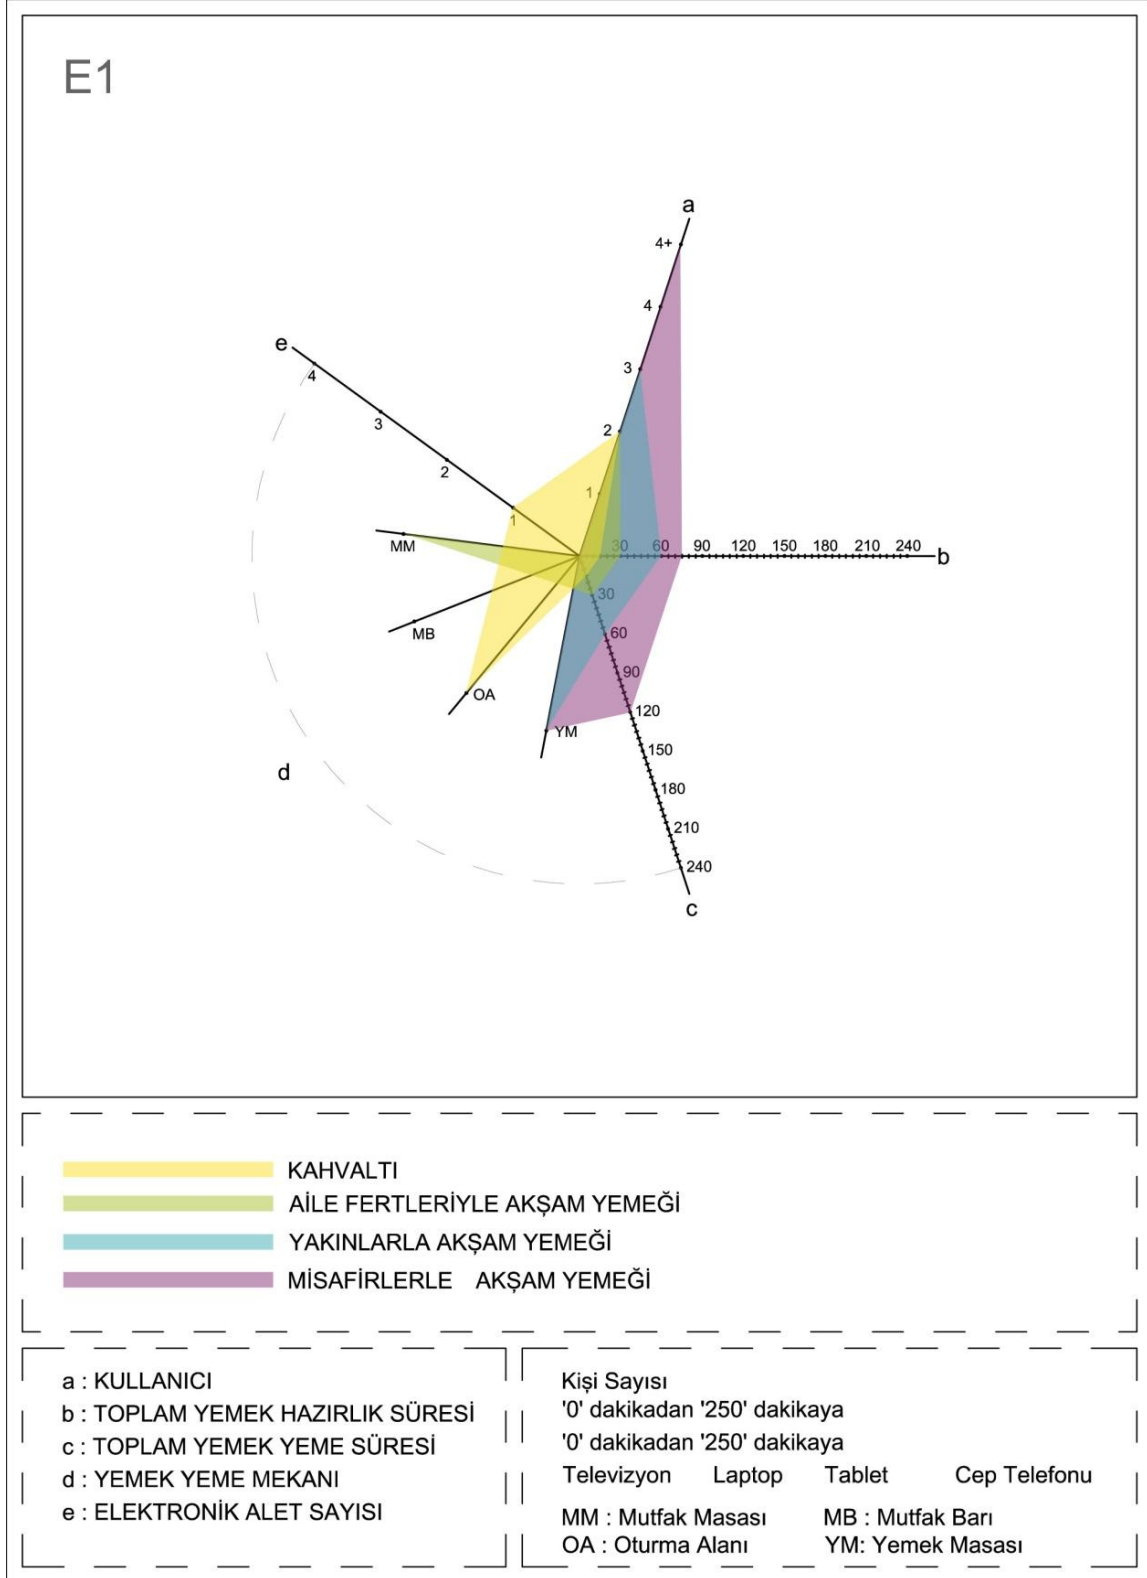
E1

a
4+
4
3
2
1
e
4
3
2
1
MM
MB
OA
YM
d
30
60
90
120
150
180
210
240
b
30
60
90
120
150
180
210
240
c

KAHVALTI
AİLE FERTLERİYLE AKŞAM YEMEĞİ
YAKINLARLA AKŞAM YEMEĞİ
MİSAFİRLERLE AKŞAM YEMEĞİ

a : KULLANICI
b : TOPLAM YEMEK HAZIRLIK SÜRESİ
c : TOPLAM YEMEK YEME SÜRESİ
d : YEMEK YEME MEKANI
e : ELEKTRONİK ALET SAYISI

Kişi Sayısı
'0' dakikadan '250' dakikaya
'0' dakikadan '250' dakikaya
Televizyon Laptop Tablet Cep Telefonu
MM : Mutfak Masası MB : Mutfak Barı
OA : Oturma Alanı YM: Yemek Masası